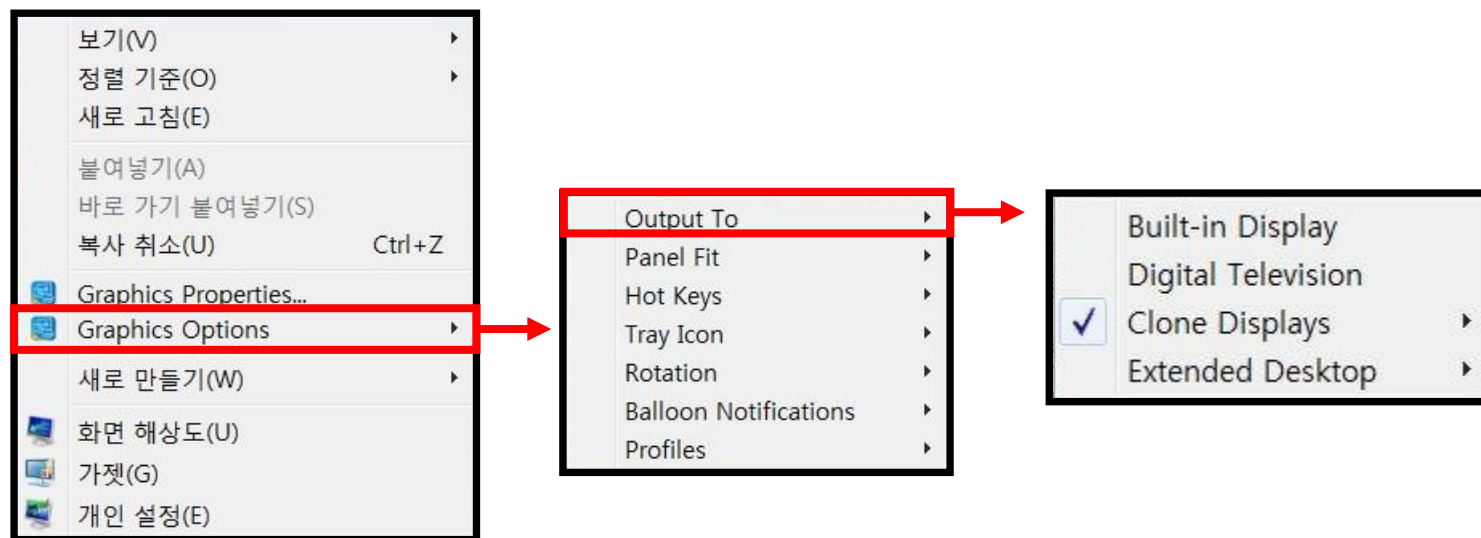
보기(V)
정렬 기준(O)
새로 고침(E)
붙여넣기(A)
바로 가기 붙여넣기(S)
복사 취소(U) Ctrl+Z
Graphics Properties...
Graphics Options
새로 만들기(W)
화면 해상도(U)
가젯(G)
개인 설정(E)

Output To
Panel Fit
Hot Keys
Tray Icon
Rotation
Balloon Notifications
Profiles

Built-in Display
Digital Television
Clone Displays
Extended Desktop